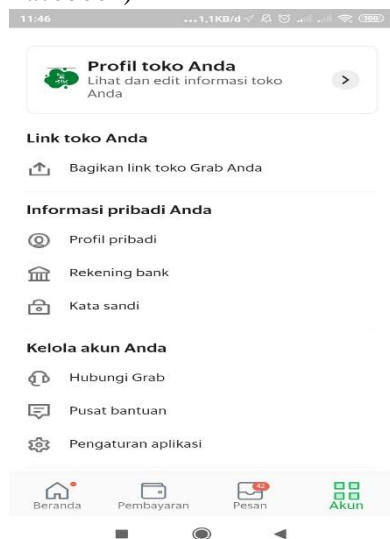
11:46 ...1,1KB/d 100

Profil toko Anda
Lihat dan edit informasi toko Anda
>

Link toko Anda
Bagikan link toko Grab Anda

Informasi pribadi Anda
Profil pribadi
Rekening bank
Kata sandi

Kelola akun Anda
Hubungi Grab
Pusat bantuan
Pengaturan aplikasi

Beranda Pembayaran 42 Pesan Akun